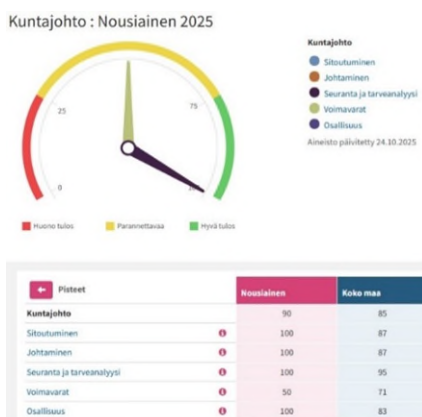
Kuntajohto : Nousiainen 2025

0
25
75
100

Huono tulos
Parannettavaa
Hyvä tulos

Kuntajohto
Sitoutuminen
Johtaminen
Seuranta ja tarveanalyysi
Voimavarat
Osallisuus
Aineisto päivitetty 24.10.2025

| ← Pisteet | Nousiainen | Koko maa |
|---|---|---|
| Kuntajohto | 90 | 85 |
| Sitoutuminen | 100 | 87 |
| Johtaminen | 100 | 87 |
| Seuranta ja tarveanalyysi | 100 | 95 |
| Voimavarat | 50 | 71 |
| Osallisuus | 100 | 83 |